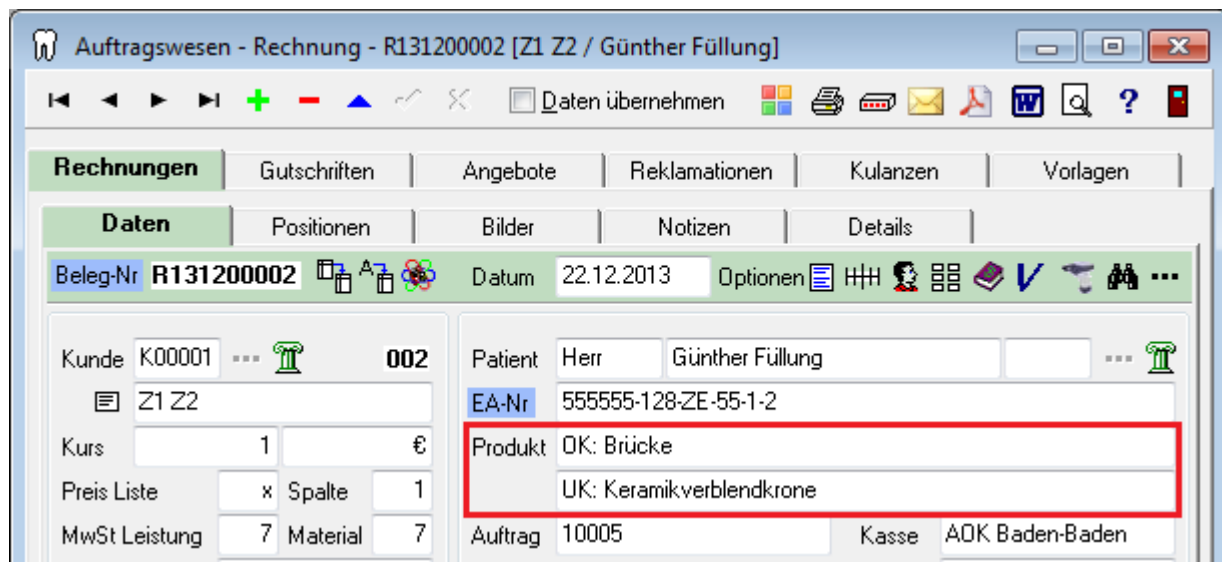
Auftragswesen - Rechnung - R131200002 [Z1 Z2 / Günther Füllung]

Daten übernehmen

| Rechnungen | Gutschriften | Angebote | Reklamationen | Kulanzen | Vorlagen |
|---|---|---|---|---|---|

| Daten | Positionen | Bilder | Notizen | Details |
|---|---|---|---|---|

Beleg-Nr R131200002 Datum 22.12.2013 Optionen

Kunde K00001 ··· 002

Z1 Z2

Kurs 1 €

Preis Liste x Spalte 1

MwSt Leistung 7 Material 7

Patient Herr Günther Füllung ···

EA-Nr 555555-128-ZE-55-1-2

Produkt OK: Brücke

UK: Keramikverblendkrone

Auftrag 10005 Kasse AOK Baden-Baden